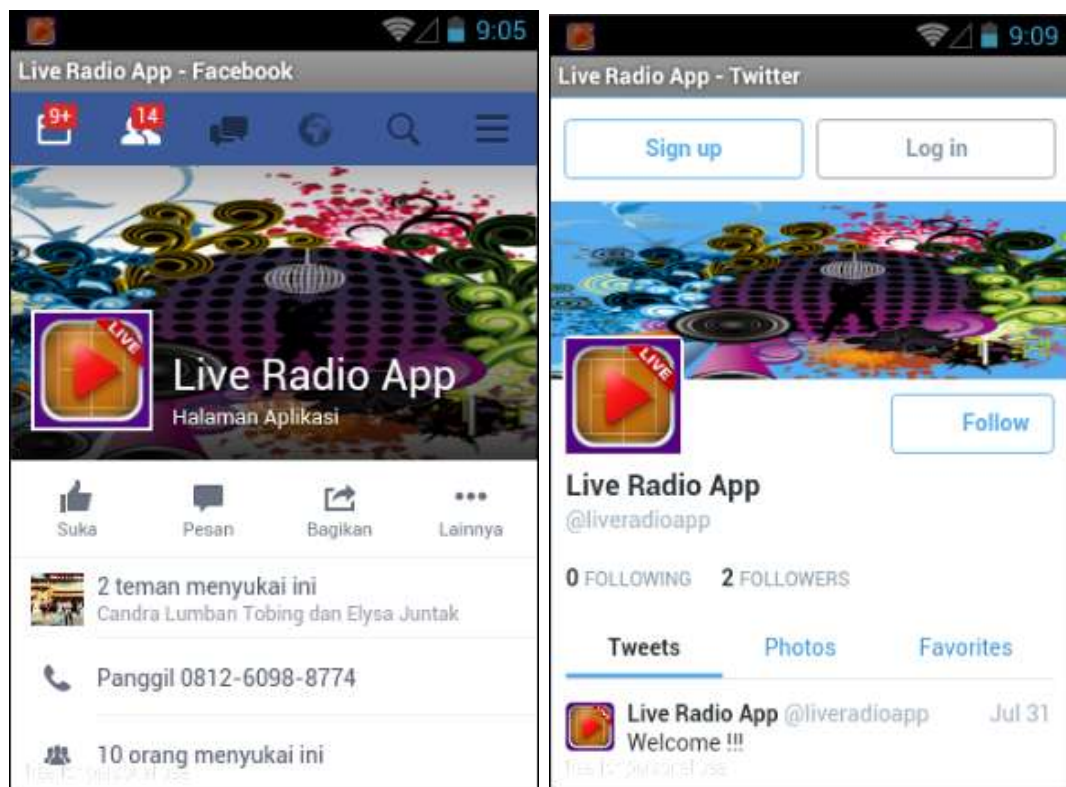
9:05

Live Radio App - Facebook

9+ 14

LIVE

Live Radio App

Halaman Aplikasi

Suka Pesan Bagikan Lainnya

2 teman menyukai ini
Candra Lumban Tobing dan Elysa Juntak

Panggil 0812-6098-8774

10 orang menyukai ini

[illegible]

9:09

Live Radio App - Twitter

Sign up

Log in

LIVE

Follow

Live Radio App
@liveradioapp

0 FOLLOWING 2 FOLLOWERS

Tweets Photos Favorites

Live Radio App @liveradioapp Jul 31
Welcome !!!

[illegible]